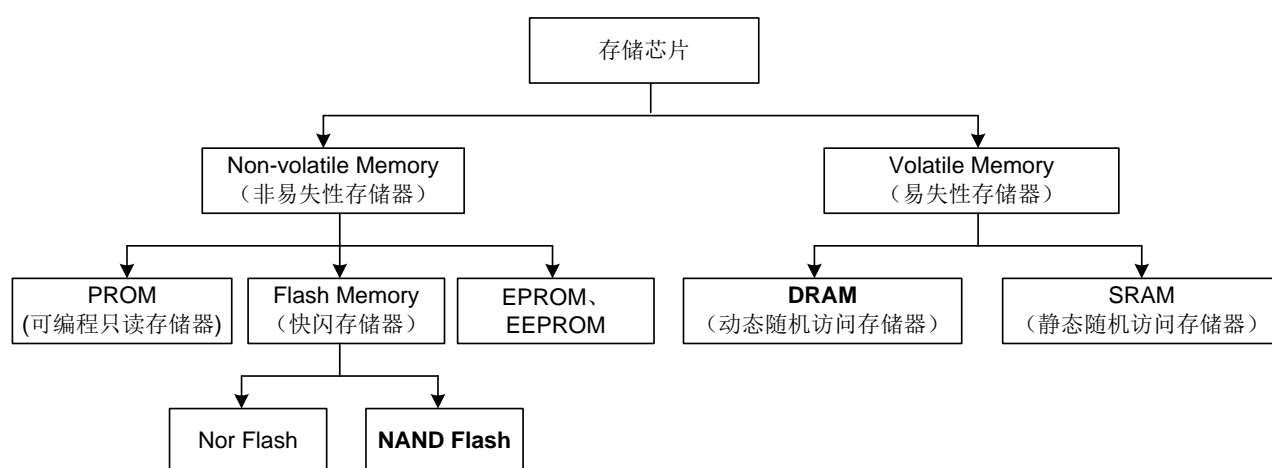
存储芯片

Non-volatile Memory
（非易失性存储器）

Volatile Memory
（易失性存储器）

PROM
(可编程只读存储器)

Flash Memory
（快闪存储器）

EPROM、
EEPROM

DRAM
（动态随机访问存储器）

SRAM
（静态随机访问存储器）

Nor Flash

NAND Flash